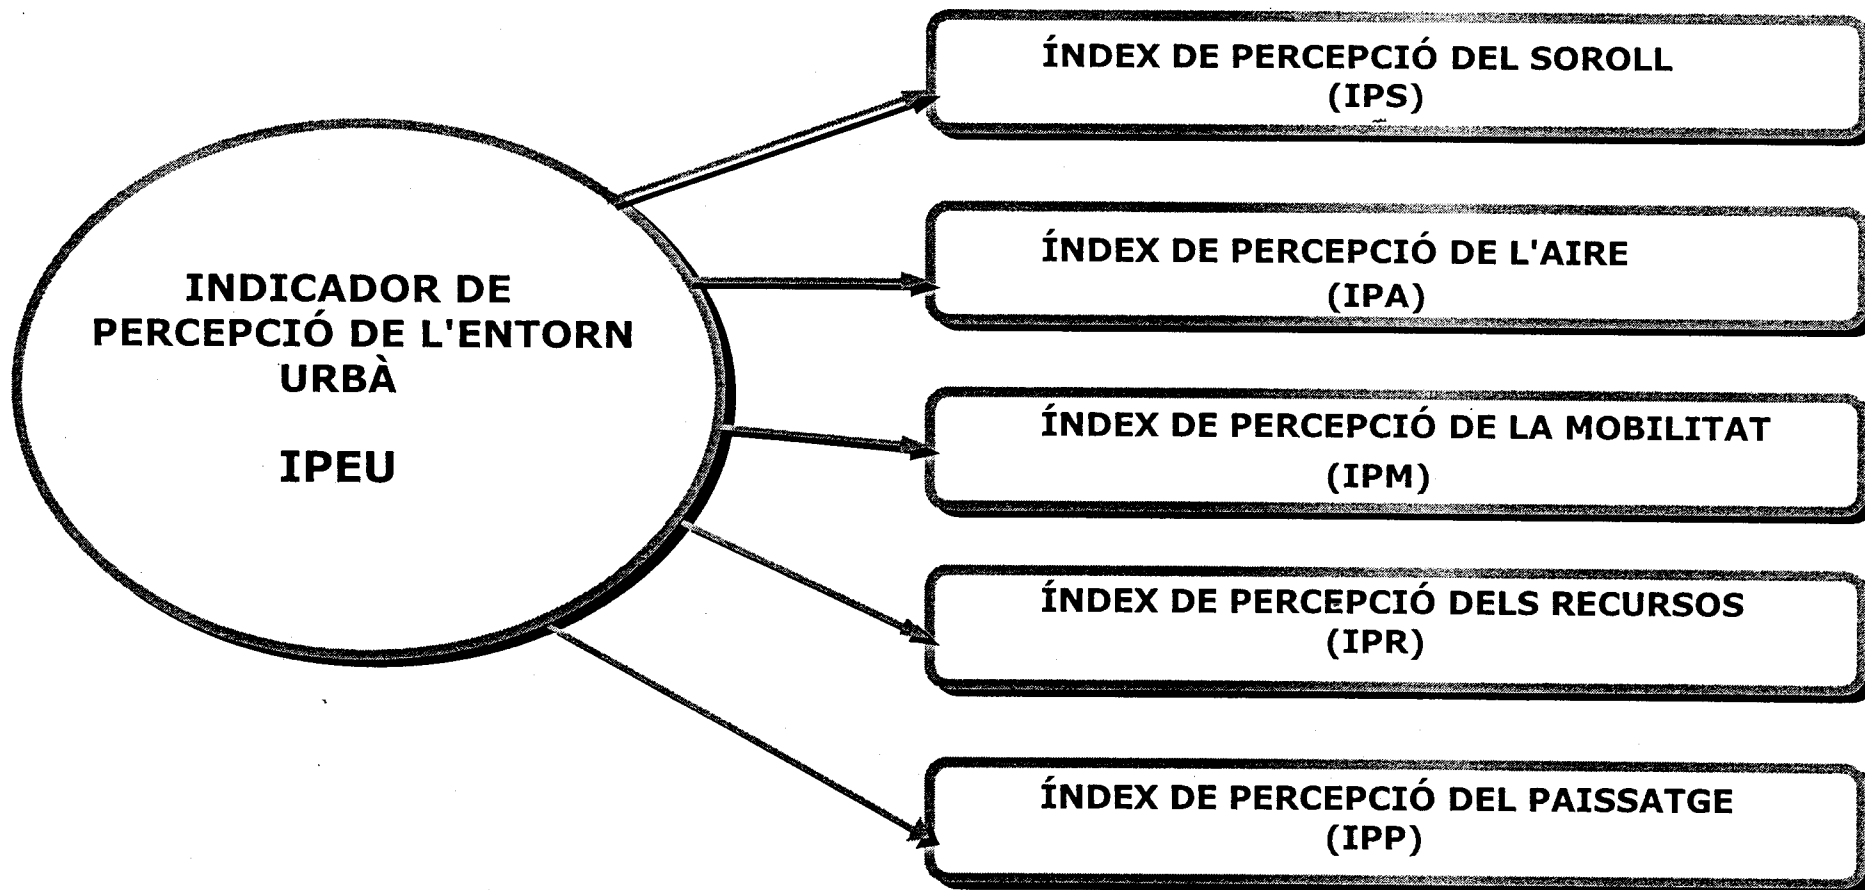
INDICADOR DE PERCEPCIÓ DE L'ENTORN URBÀ

IPEU

ÍNDEX DE PERCEPCIÓ DEL SOROLL
(IPS)

ÍNDEX DE PERCEPCIÓ DE L'AIRE
(IPA)

ÍNDEX DE PERCEPCIÓ DE LA MOBILITAT
(IPM)

ÍNDEX DE PERCEPCIÓ DELS RECURSOS
(IPR)

ÍNDEX DE PERCEPCIÓ DEL PAISSATGE
(IPP)